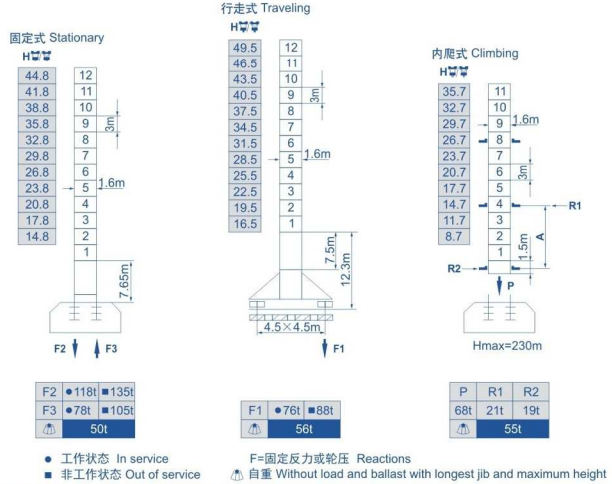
固定式 Stationary

H

| 44.8 | 12 |
| 41.8 | 11 |
| 38.8 | 10 |
| 35.8 | 9 |
| 32.8 | 8 |
| 29.8 | 7 |
| 26.8 | 6 |
| 23.8 | 5 |
| 20.8 | 4 |
| 17.8 | 3 |
| 14.8 | 2 |
| | 1 |

3m
1.6m
7.65m

F2 F3

| F2 | ●118t | ■135t |
|---|---|---|
| F3 | ●78t | ■105t |
| | 50t | |

行走式 Traveling

H

| 49.5 | 12 |
| 46.5 | 11 |
| 43.5 | 10 |
| 40.5 | 9 |
| 37.5 | 8 |
| 34.5 | 7 |
| 31.5 | 6 |
| 28.5 | 5 |
| 25.5 | 4 |
| 22.5 | 3 |
| 19.5 | 2 |
| 16.5 | 1 |

3m
1.6m
7.5m
12.3m
4.5×4.5m

F1

| F1 | ●76t | ■88t |
|---|---|---|
| | 56t | |

内爬式 Climbing

H

| 35.7 | 11 |
| 32.7 | 10 |
| 29.7 | 9 |
| 26.7 | 8 |
| 23.7 | 7 |
| 20.7 | 6 |
| 17.7 | 5 |
| 14.7 | 4 |
| 11.7 | 3 |
| 8.7 | 2 |
| | 1 |

1.6m
3m
R1
A
1.5m
R2
P

Hmax=230m

| P | R1 | R2 |
|---|---|---|
| 68t | 21t | 19t |
| | 55t | |

● 工作状态 In service
■ 非工作状态 Out of service
F=固定反力或轮压 Reactions
自重 Without load and ballast with longest jib and maximum height